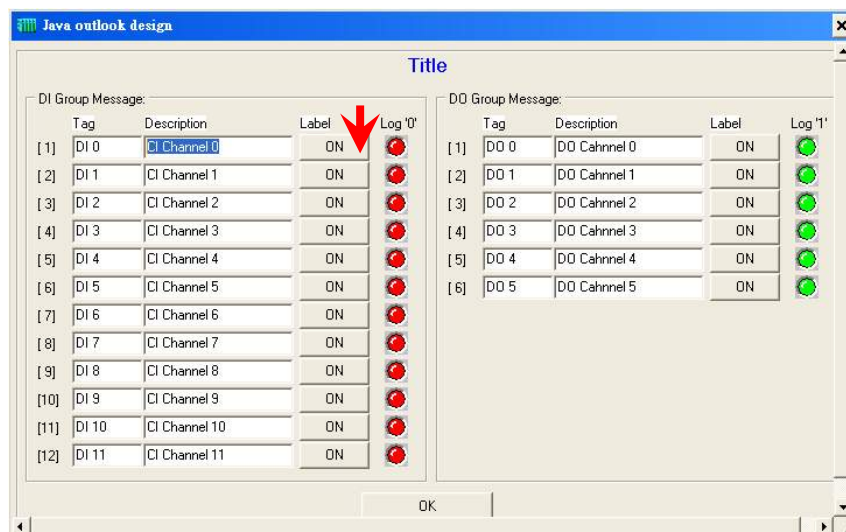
Java outlook design

Title

DI Group Message:

| | Tag | Description | Label | Log '0' |
|---|---|---|---|---|
| [1] | DI 0 | CI Channel 0 | ON | |
| [2] | DI 1 | CI Channel 1 | ON | |
| [3] | DI 2 | CI Channel 2 | ON | |
| [4] | DI 3 | CI Channel 3 | ON | |
| [5] | DI 4 | CI Channel 4 | ON | |
| [6] | DI 5 | CI Channel 5 | ON | |
| [7] | DI 6 | CI Channel 6 | ON | |
| [8] | DI 7 | CI Channel 7 | ON | |
| [9] | DI 8 | CI Channel 8 | ON | |
| [10] | DI 9 | CI Channel 9 | ON | |
| [11] | DI 10 | CI Channel 10 | ON | |
| [12] | DI 11 | CI Channel 11 | ON | |

DO Group Message:

| | Tag | Description | Label | Log '1' |
|---|---|---|---|---|
| [1] | DO 0 | DO Cahnnel 0 | ON | |
| [2] | DO 1 | DO Cahnnel 1 | ON | |
| [3] | DO 2 | DO Cahnnel 2 | ON | |
| [4] | DO 3 | DO Cahnnel 3 | ON | |
| [5] | DO 4 | DO Cahnnel 4 | ON | |
| [6] | DO 5 | DO Cahnnel 5 | ON | |

OK